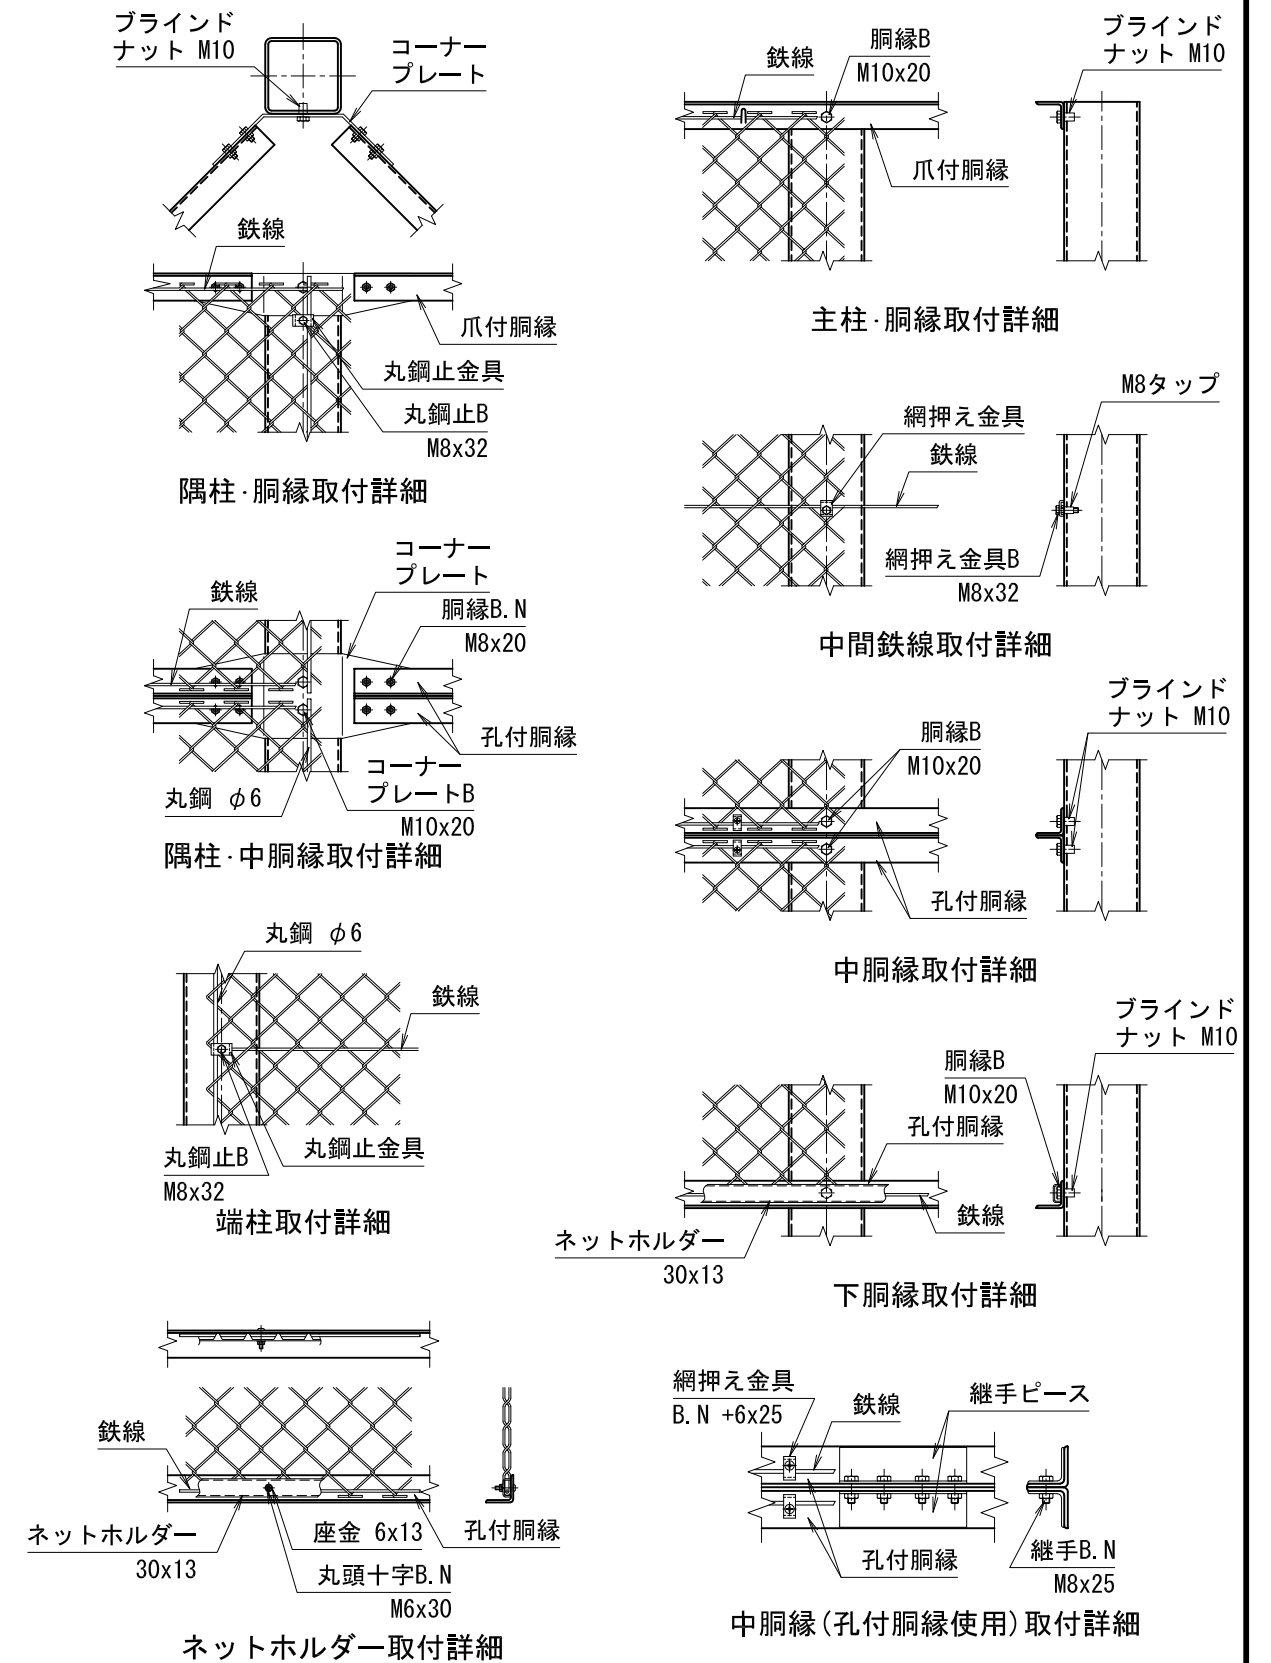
ブラインド
ナット M10
コーナー
プレート
鉄線
爪付胴縁
丸鋼止金具
丸鋼止B
M8x32
隅柱·胴縁取付詳細

鉄線
胴縁B
M10x20
ブラインド
ナット M10
爪付胴縁
主柱·胴縁取付詳細

コーナー
プレート
鉄線
胴縁B.N
M8x20
孔付胴縁
コーナー
プレートB
M10x20
丸鋼 $\phi 6$
隅柱·中胴縁取付詳細

M8タップ
網押え金具
鉄線
網押え金具B
M8x32
中間鉄線取付詳細

ブラインド
ナット M10
胴縁B
M10x20
孔付胴縁
中胴縁取付詳細

丸鋼 $\phi 6$
鉄線
丸鋼止B
M8x32
丸鋼止金具
端柱取付詳細

ブラインド
ナット M10
胴縁B
M10x20
孔付胴縁
鉄線
ネットホルダー
30x13
下胴縁取付詳細

鉄線
ネットホルダー
30x13
座金 6x13
孔付胴縁
丸頭十字B.N
M6x30
ネットホルダー取付詳細

網押え金具
B.N +6x25
鉄線
継手ピース
孔付胴縁
継手B.N
M8x25
中胴縁(孔付胴縁使用)取付詳細